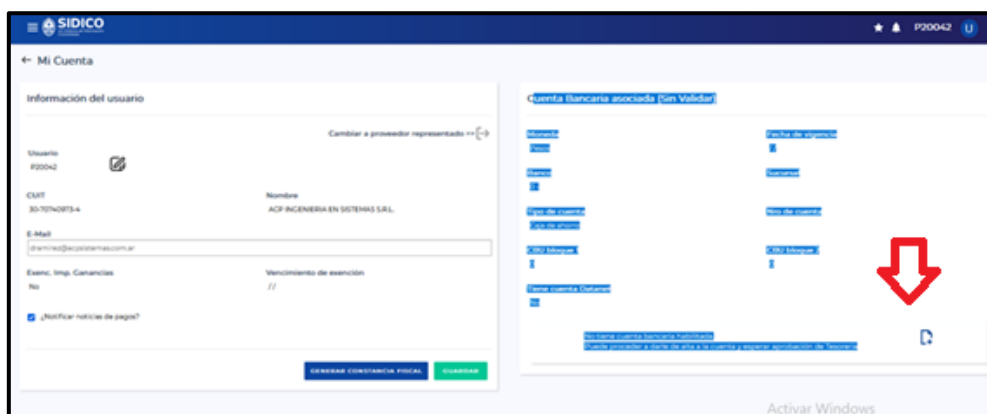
SIDICO

P20042 U

← Mi Cuenta

Información del usuario

Cambiar a proveedor representado

Usuario
P20042

CUIT
30-70740973-4

Nombre
ACP INGENIERIA EN SISTEMAS S.R.L.

E-Mail
dramirez@acpsistemas.com.ar

Exenc. Imp. Ganancias
No

Vencimiento de exención
//

¿Notificar noticias de pagos?

GENERAR CONSTANCIA FISCAL

GUARDAR

Cuenta Bancaria asociada (Sin Validar)

Moneda
Peso

Fecha de vigencia
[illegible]

Banco
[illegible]

Sucursal

Tipo de cuenta
Caja de ahorro

Nro de cuenta

CBU bloque 1
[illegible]

CBU bloque 2
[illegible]

Tiene cuenta Datanet
No

No tiene cuenta bancaria habilitada
Puede proceder a darte de alta a la cuenta y esperar aprobación de Tesorería

Activar Windows